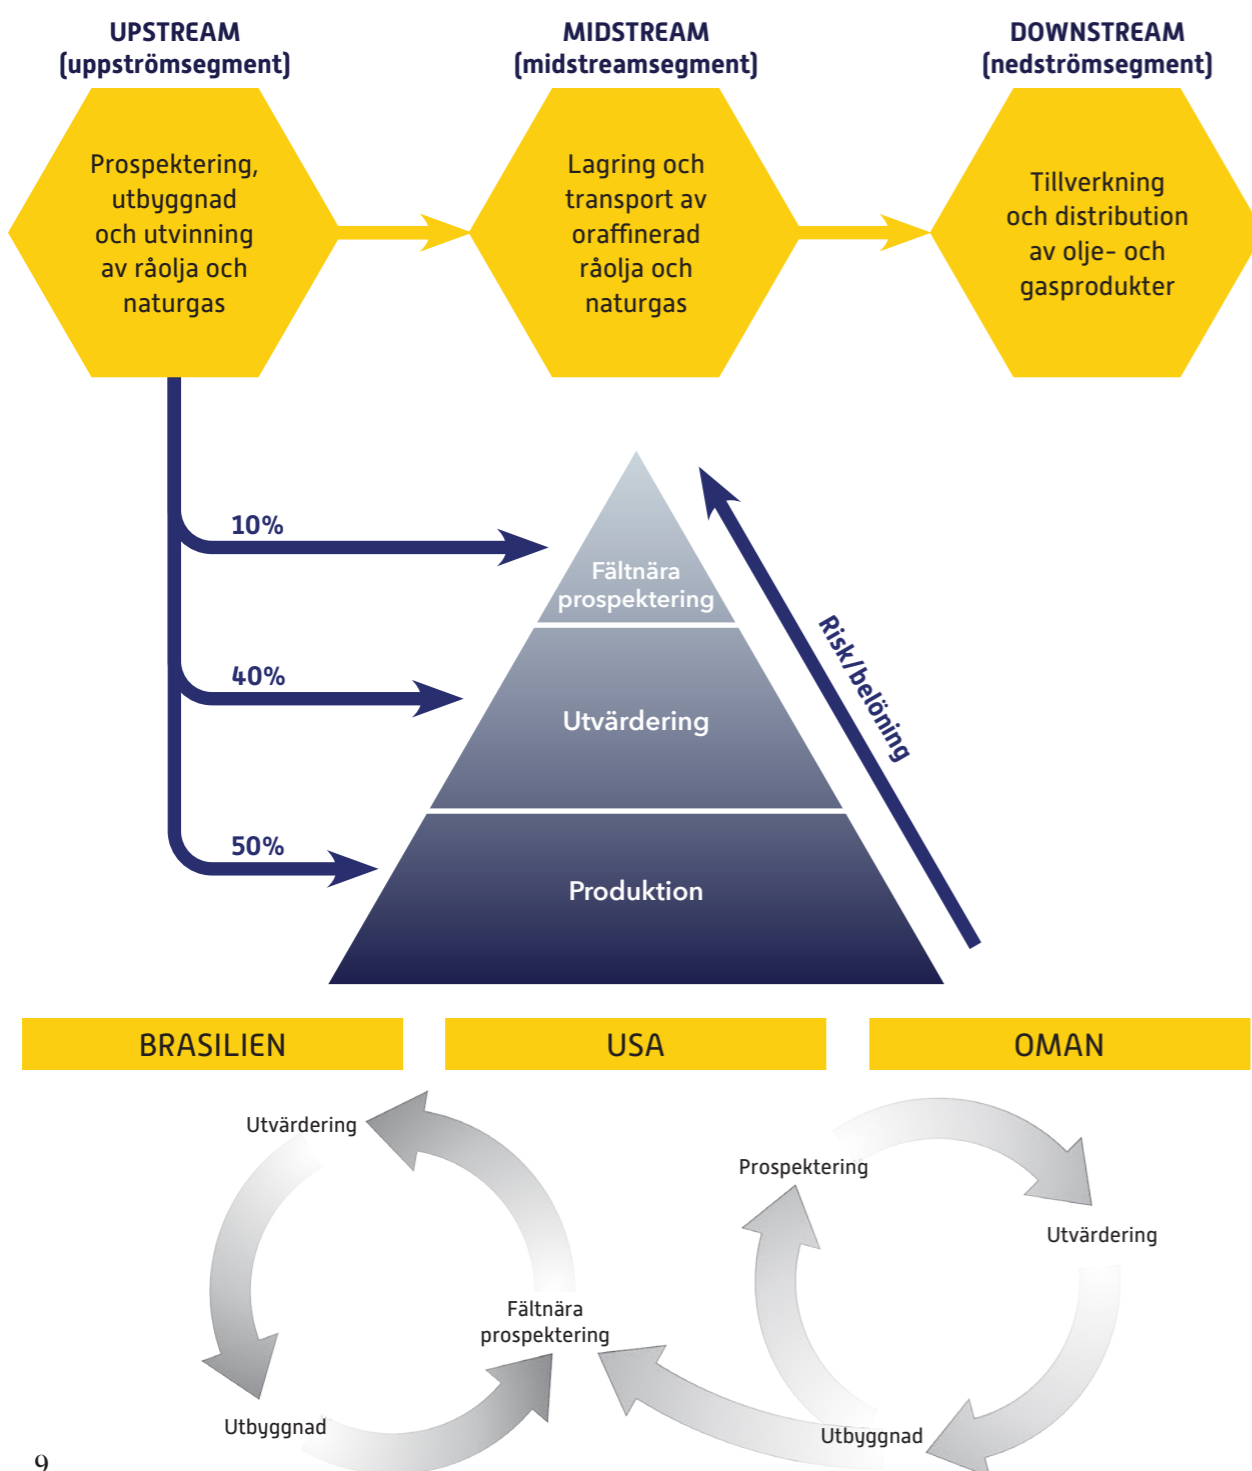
UPSTREAM
(uppströmsegment)

MIDSTREAM
(midstreamsegment)

DOWNSTREAM
(nedströmsegment)

Prospektering, utbyggnad och utvinning av råolja och naturgas

Lagring och transport av oraffinerad råolja och naturgas

Tillverkning och distribution av olje- och gasprodukter

10%

40%

50%

Fältnära prospektering

Utvärdering

Produktion

Risk/belöning

BRASILIEN

USA

OMAN

Utvärdering

Fältnära prospektering

Utbyggnad

Prospektering

Utvärdering

Utbyggnad

9